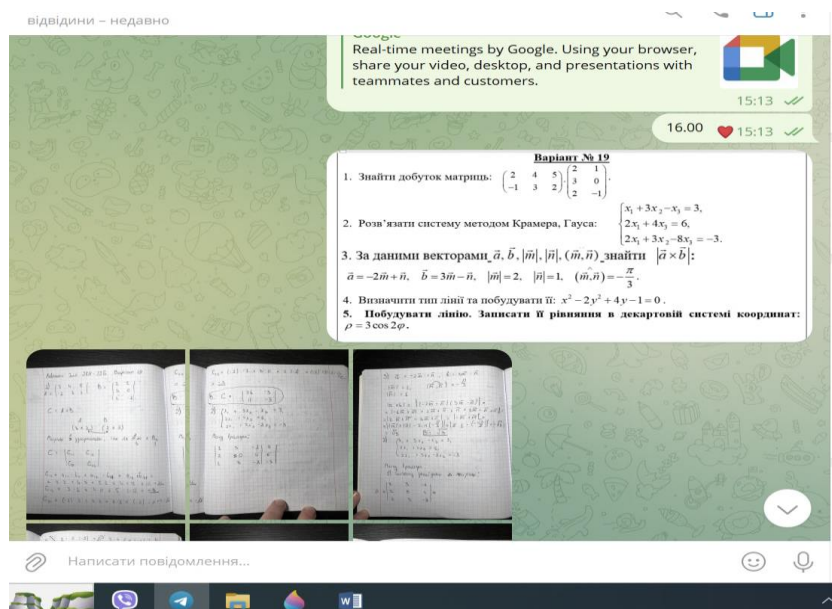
відвідини – недавно

Google
Real-time meetings by Google. Using your browser, share your video, desktop, and presentations with teammates and customers.
15:13

16.00 15:13

Варіант № 19

1. Знайти добуток матриць: $\begin{pmatrix} 2 & 4 & 5 \\ -1 & 3 & 2 \end{pmatrix} \cdot \begin{pmatrix} 2 & 1 \\ 3 & 0 \\ 2 & -1 \end{pmatrix}$.

2. Розв'язати систему методом Крамера, Гауса: $\begin{cases} x_1 + 3x_2 - x_3 = 3, \\ 2x_1 + 4x_3 = 6, \\ 2x_1 + 3x_2 - 8x_3 = -3. \end{cases}$

3. За даними векторами $\vec{a}, \vec{b}, |\vec{m}|, |\vec{n}|, (\vec{m}, \vec{n})$ знайти $|\vec{a} \times \vec{b}|$:
$\vec{a} = -2\vec{m} + \vec{n}$, $\vec{b} = 3\vec{m} - \vec{n}$, $|\vec{m}| = 2$, $|\vec{n}| = 1$, $(\vec{m}, \vec{n}) = -\frac{\pi}{3}$.

4. Визначити тип лінії та побудувати її: $x^2 - 2y^2 + 4y - 1 = 0$.

5. Побудувати лінію. Записати її рівняння в декартовій системі координат: $\rho = 3\cos 2\varphi$.

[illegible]

Написати повідомлення...